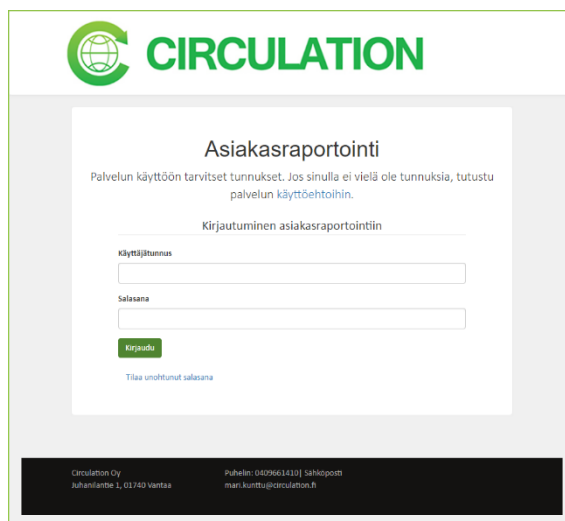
CIRCULATION

Asiakasraportointi

Palvelun käyttöön tarvitset tunnukset. Jos sinulla ei vielä ole tunnuksia, tutustu palvelun käyttöehtoihin.

Kirjautuminen asiakasraportointiin

Käyttäjätunnus

Salasana

Kirjaudu

Tilaa unohtunut salasana

Circulation Oy
Juhanilantie 1, 01740 Vantaa

Puhelin: 0409661410| Sähköposti
mari.kunttu@circulation.fi